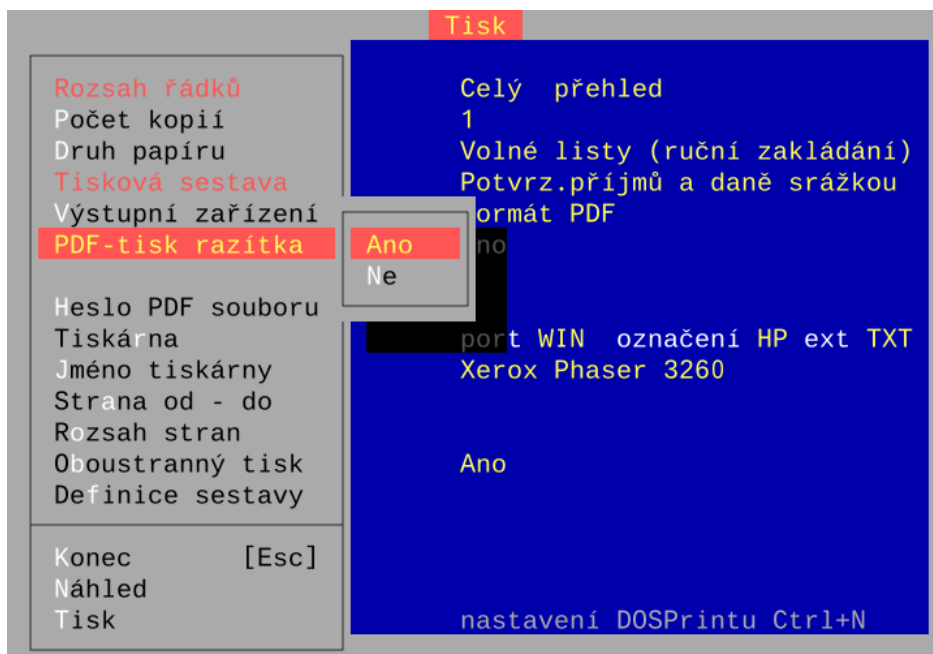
Tisk

Rozsah řádků
Počet kopií
Druh papíru
Tisková sestava
Výstupní zařízení
PDF-tisk razítka

Heslo PDF souboru
Tiskárna
Jméno tiskárny
Strana od - do
Rozsah stran
Oboustranný tisk
Definice sestavy

Konec [Esc]
Náhled
Tisk

Ano
Ne

Celý přehled
1
Volné listy (ruční zakládání)
Potvrz.příjmů a daně srážkou
ormát PDF
no

port WIN označení HP ext TXT
Xerox Phaser 3260

Ano

nastavení DOSPrintu Ctrl+N